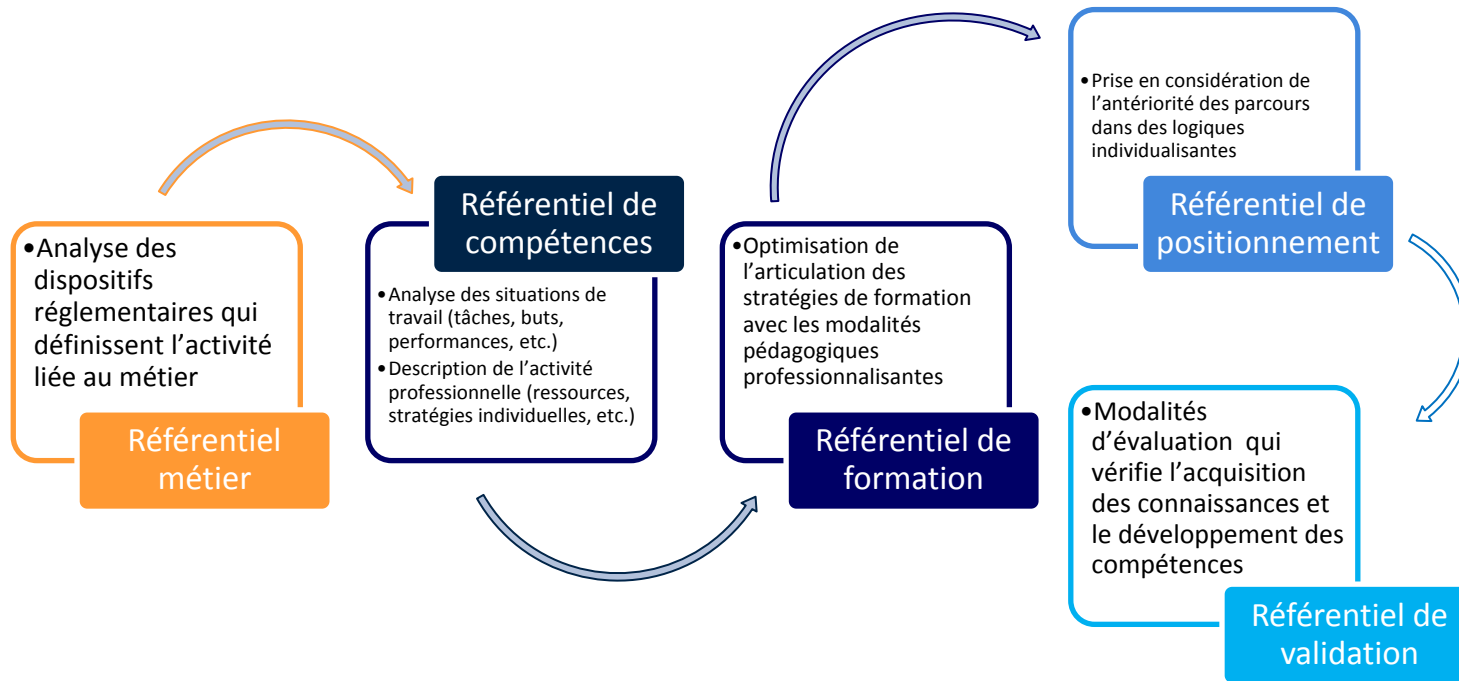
•Analyse des dispositifs réglementaires qui définissent l’activité liée au métier

Référentiel métier

Référentiel de compétences

•Analyse des situations de travail (tâches, buts, performances, etc.)
•Description de l’activité professionnelle (ressources, stratégies individuelles, etc.)

•Optimisation de l’articulation des stratégies de formation avec les modalités pédagogiques professionnalisantes

Référentiel de formation

•Prise en considération de l’antériorité des parcours dans des logiques individualisantes

Référentiel de positionnement

•Modalités d’évaluation qui vérifie l’acquisition des connaissances et le développement des compétences

Référentiel de validation